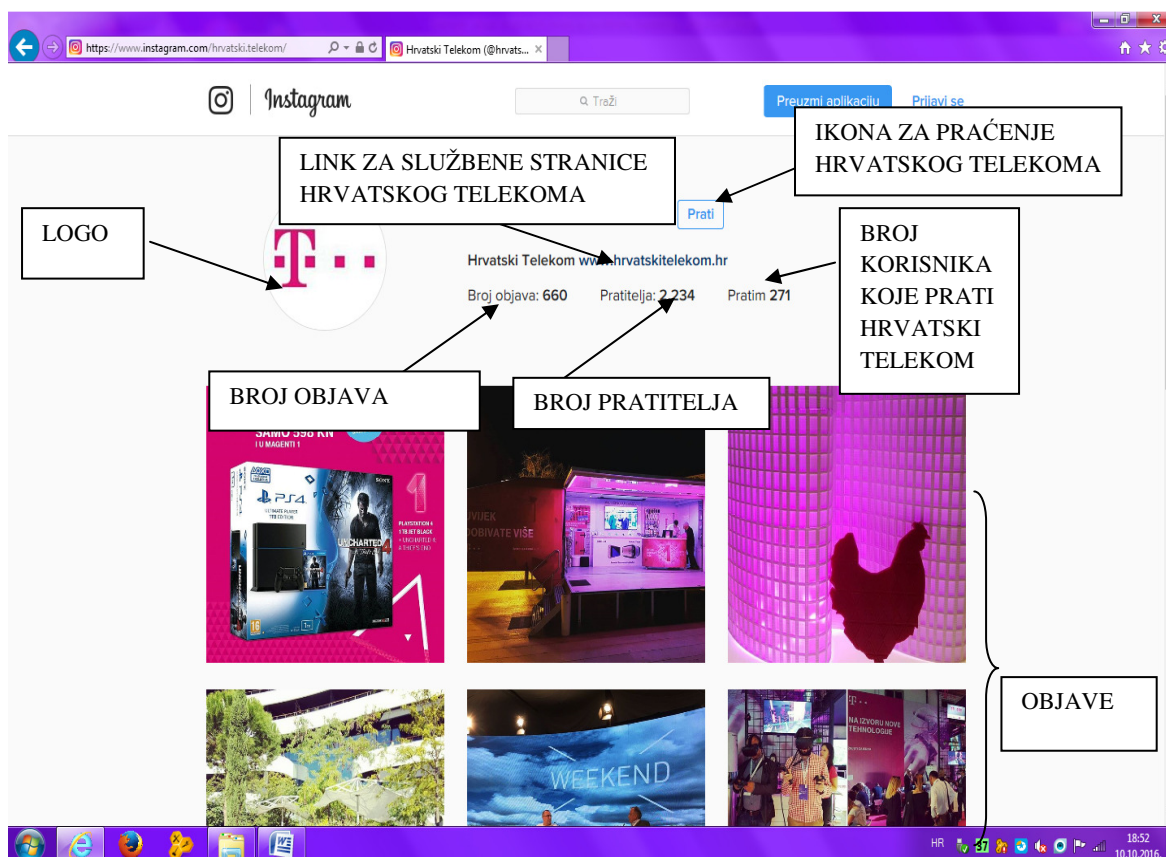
https://www.instagram.com/hrvatski.telekom/

Hrvatski Telekom (@hrvats... ×

Instagram

Traži

Preuzmi aplikaciju

Prijavi se

IKONA ZA PRAĆENJE HRVATSKOG TELEKOMA

LINK ZA SLUŽBENE STRANICE HRVATSKOG TELEKOMA

Prati

LOGO

BROJ KORISNIKA KOJE PRATI HRVATSKI TELEKOM

Hrvatski Telekom www.hrvatskitelekom.hr

Broj objava: 660 Pratitelja: 2.234 Pratim 271

BROJ OBJAVA

BROJ PRATITELJA

SAMO 398 KN

I U MAGENTI 1

PS4

UNCHARTED 4

PLAYSTATION 4

UVIJEK DOBIVATE VIŠE

OBJAVE

WEEKEND

NA IZVORU NOVE TEHNOLOGIJE

HR

18:52

10.10.2016.